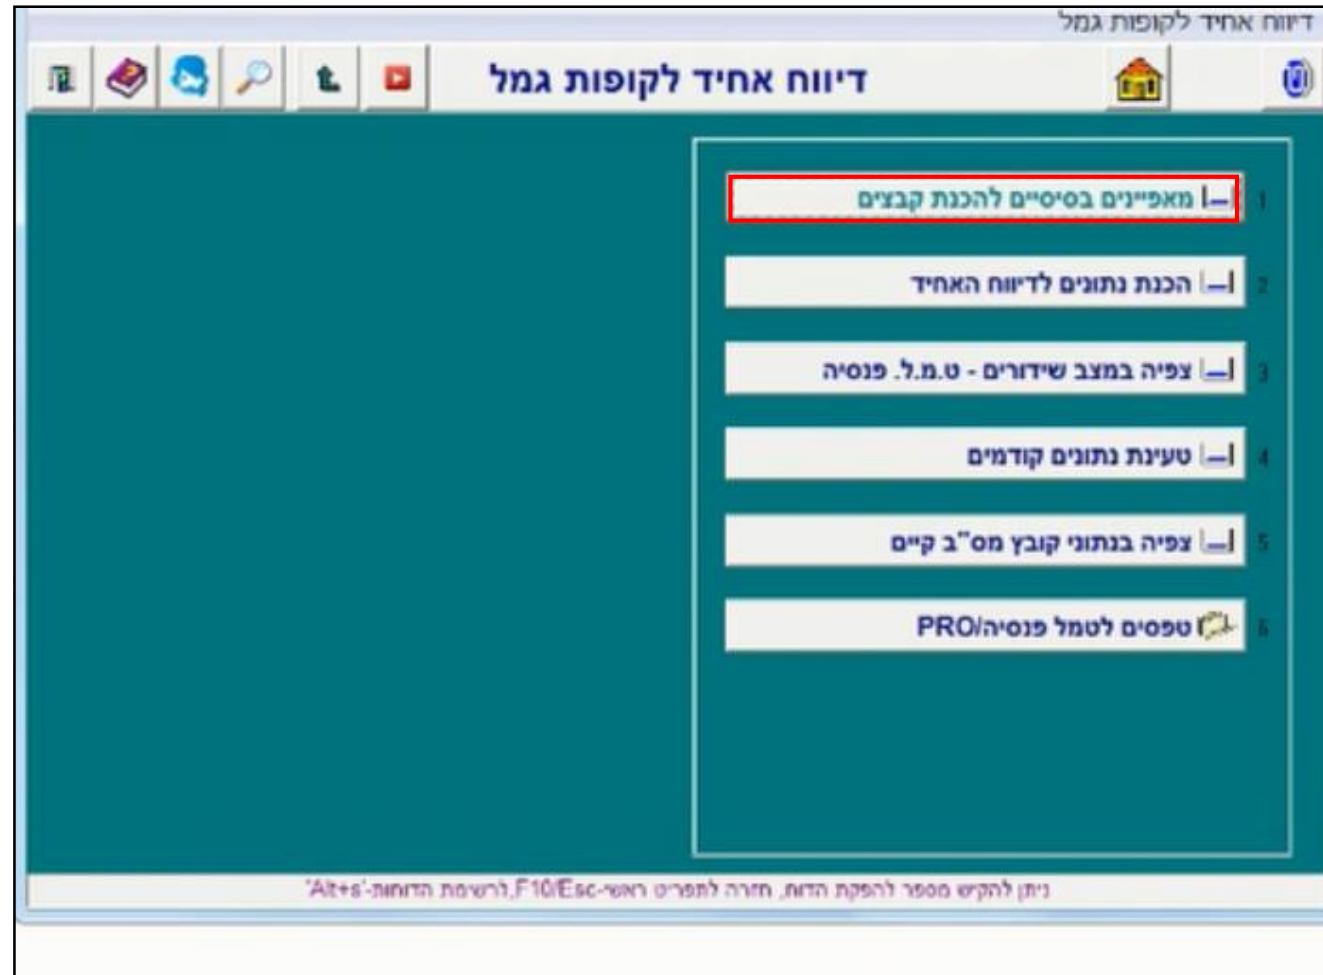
דיווח אחיד לקופות גמל

דיווח אחיד לקופות גמל

1 מאפיינים בסיסיים להכנת קבצים

2 הכנת נתונים לדיווח האחיד

3 צפיה במצב שידורים - ט.מ.ל. פנסיה

4 טעינת נתונים קודמים

5 צפיה בנתוני קובץ מס"ב קיים

6 טפסים לטמל פנסיה/PRO

ניתן להקיש מספר להפקת הדוח, חזרה לתפריט ראשי-F10/Esc, לרשימת הדוחות-'Alt+s'